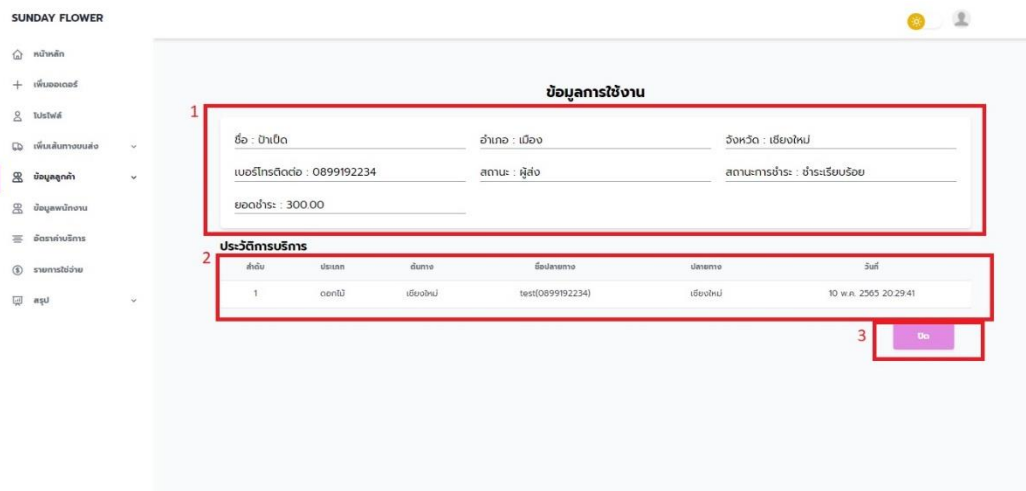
SUNDAY FLOWER

หน้าหลัก
เพิ่มออเดอร์
โปรไฟล์
เพิ่มเส้นทางขนส่ง
ข้อมูลลูกค้า
ข้อมูลพนักงาน
อัตราค่าบริการ
รายการใช้จ่าย
สรุป

ข้อมูลการใช้งาน

1

ชื่อ : ป้าเปิด
อำเภอ : เมือง
จังหวัด : เชียงใหม่
เบอร์โทรติดต่อ : 0899192234
สถานะ : ผู้ส่ง
สถานะการชำระ : ชำระเรียบร้อย
ยอดชำระ : 300.00

ประวัติการบริการ

2

| ลำดับ | ประเภท | ต้นทาง | ชื่อปลายทาง | ปลายทาง | วันที่ |
|---|---|---|---|---|---|
| 1 | ดอกไม้ | เชียงใหม่ | test(0899192234) | เชียงใหม่ | 10 พ.ค. 2565 20:29:41 |

3

ปิด